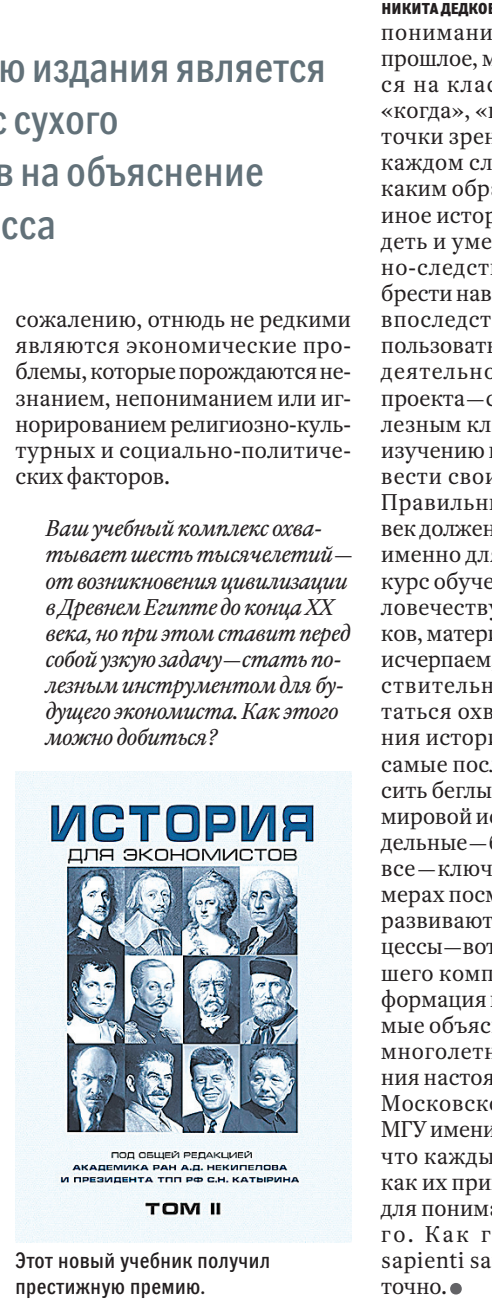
ю издания является с сухого в на объяснение сса

сожалению, отнюдь не редкими являются экономические проблемы, которые порождаются незнанием, непониманием или игнорированием религиозно-культурных и социально-политических факторов.

*Ваш учебный комплекс охватывает шесть тысячелетий — от возникновения цивилизации в Древнем Египте до конца XX века, но при этом ставит перед собой узкую задачу — стать полезным инструментом для будущего экономиста. Как этого можно добиться?*

ИСТОРИЯ
ДЛЯ ЭКОНОМИСТОВ

ПОД ОБЩЕЙ РЕДАКЦИЕЙ
АКАДЕМИКА РАН А.Д. НЕКИПЕЛОВА
И ПРЕЗИДЕНТА ТПП РФ С.Н. КАТЫРИНА

ТОМ II

Этот новый учебник получил престижную премию.

НИКИТА ДЕДКОВ
понимани прошлое, м ся на клас «когда», «к точки зрен каждом сл каким обра иное истор деть и уме но-следств брести нав впоследст пользоват деятельно проекта — с лезным кл изучению и вести свои Правильн век должен именно дл курс обуче ловечеству ков, матери исчерпаем ствительн таться охв ния истори самые пос сить беглы мировой ис дельные — все — ключ мерах посм развивают цессы — вот шего комп формация мые объяс многолетн ния настоя Московско МГУ имени что кажды как их при для понима го. Как г sapienti sa точно.